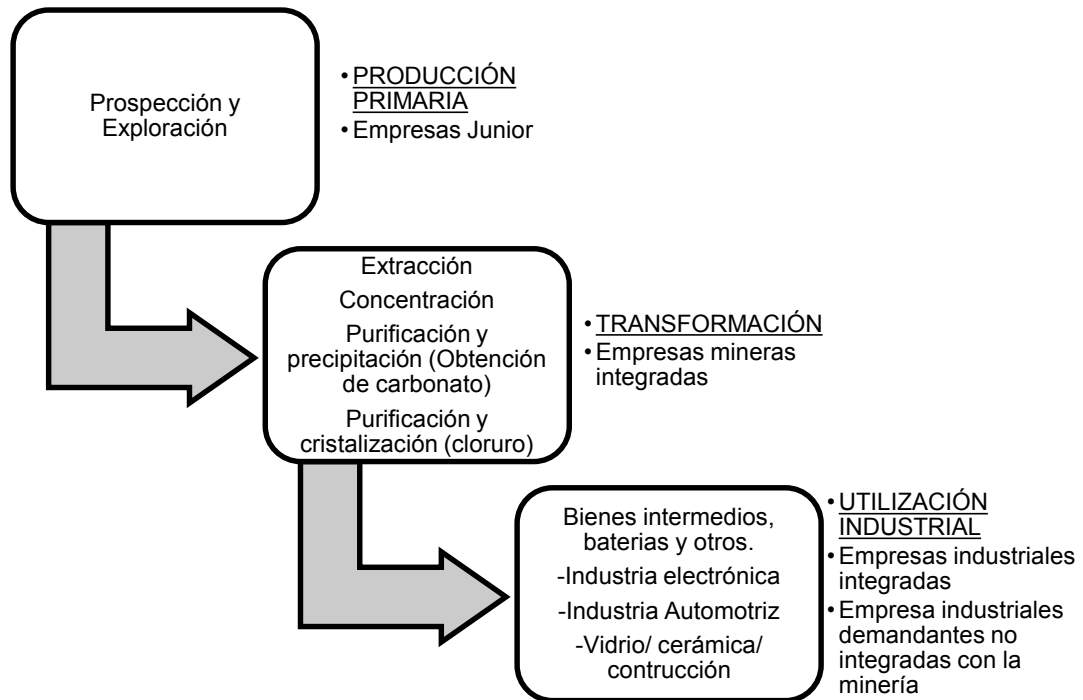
Prospección y Exploración

• PRODUCCIÓN PRIMARIA
• Empresas Junior

Extracción
Concentración
Purificación y precipitación (Obtención de carbonato)
Purificación y cristalización (cloruro)

• TRANSFORMACIÓN
• Empresas mineras integradas

Bienes intermedios, baterias y otros.
-Industria electrónica
-Industria Automotriz
-Vidrio/ cerámica/ contrucción

• UTILIZACIÓN INDUSTRIAL
• Empresas industriales integradas
• Empresa industriales demandantes no integradas con la minería